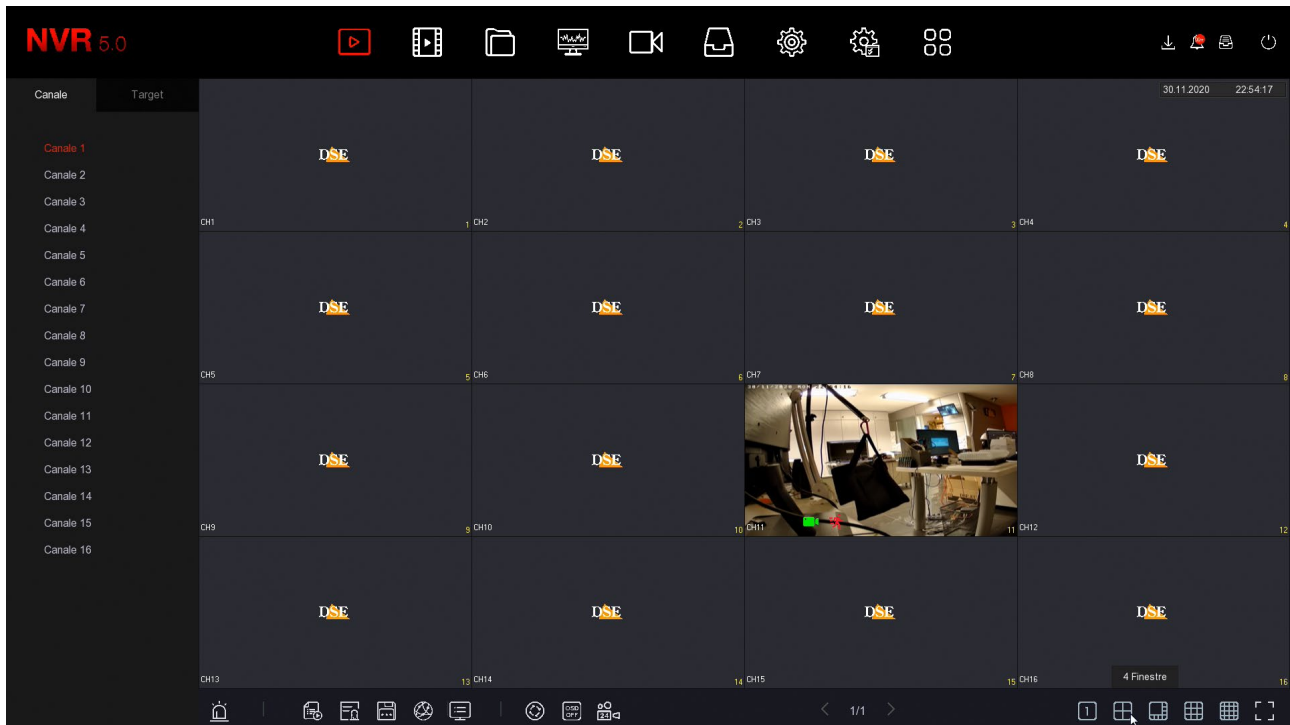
NVR 5.0

Canale | Target

Canale 1
Canale 2
Canale 3
Canale 4
Canale 5
Canale 6
Canale 7
Canale 8
Canale 9
Canale 10
Canale 11
Canale 12
Canale 13
Canale 14
Canale 15
Canale 16

30.11.2020 22:54:17

DSE CH1 1
DSE CH2 2
DSE CH3 3
DSE CH4 4
DSE CH5 5
DSE CH6 6
DSE CH7 7
DSE CH8 8
DSE CH9 9
DSE CH10 10
CH11 11
DSE CH12 12
DSE CH13 13
DSE CH14 14
DSE CH15 15
DSE CH16 16

4 Finestre

OSD OFF

1/1